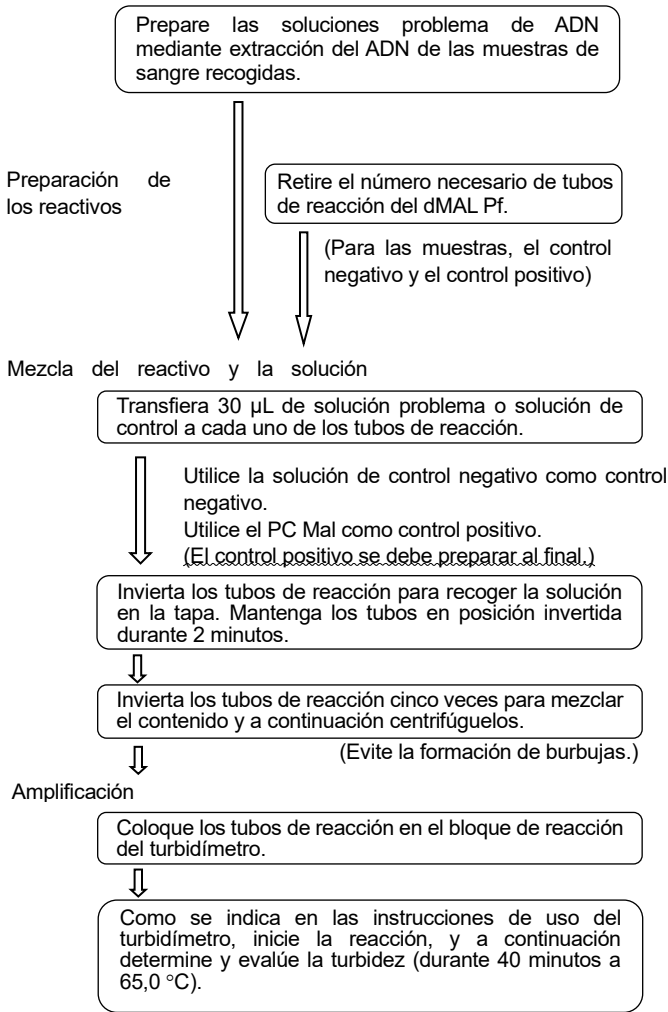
Prepare las soluciones problema de ADN mediante extracción del ADN de las muestras de sangre recogidas.

Preparación de los reactivos

Retire el número necesario de tubos de reacción del dMAL Pf.

(Para las muestras, el control negativo y el control positivo)

Mezcla del reactivo y la solución

Transfiera 30 µL de solución problema o solución de control a cada uno de los tubos de reacción.

Utilice la solución de control negativo como control negativo.
Utilice el PC Mal como control positivo.
(El control positivo se debe preparar al final.)

Invierta los tubos de reacción para recoger la solución en la tapa. Mantenga los tubos en posición invertida durante 2 minutos.

Invierta los tubos de reacción cinco veces para mezclar el contenido y a continuación centrifúguelos.

(Evite la formación de burbujas.)

Amplificación

Coloque los tubos de reacción en el bloque de reacción del turbidímetro.

Como se indica en las instrucciones de uso del turbidímetro, inicie la reacción, y a continuación determine y evalúe la turbidez (durante 40 minutos a 65,0 °C).